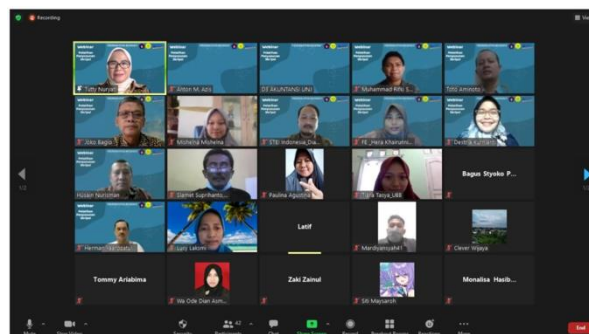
Recording

Totty Nuryati
Antin M. Aziz
D3 AKUNTANSI UNI
Muhammad Rifki S...
Toto Aminoto
Joko Bagio
Mohena Mohena
STIE Indonesia Da...
FE_Hera Khairuni...
Destria Kurniati
Hasbir Nasution
Slamet Suprihanto...
Paulina Agustina
Tiara Taiya_UBB
Bagus Styoko P...
Hermeri
Lati Laksmi
Latif
Mardiyansyah1
Clever Irijaya
Tommy Ariabima
Wa Ode Dian Asm...
Zaki Zainul
Siti Maysarah
Monalisa Hasib...

End